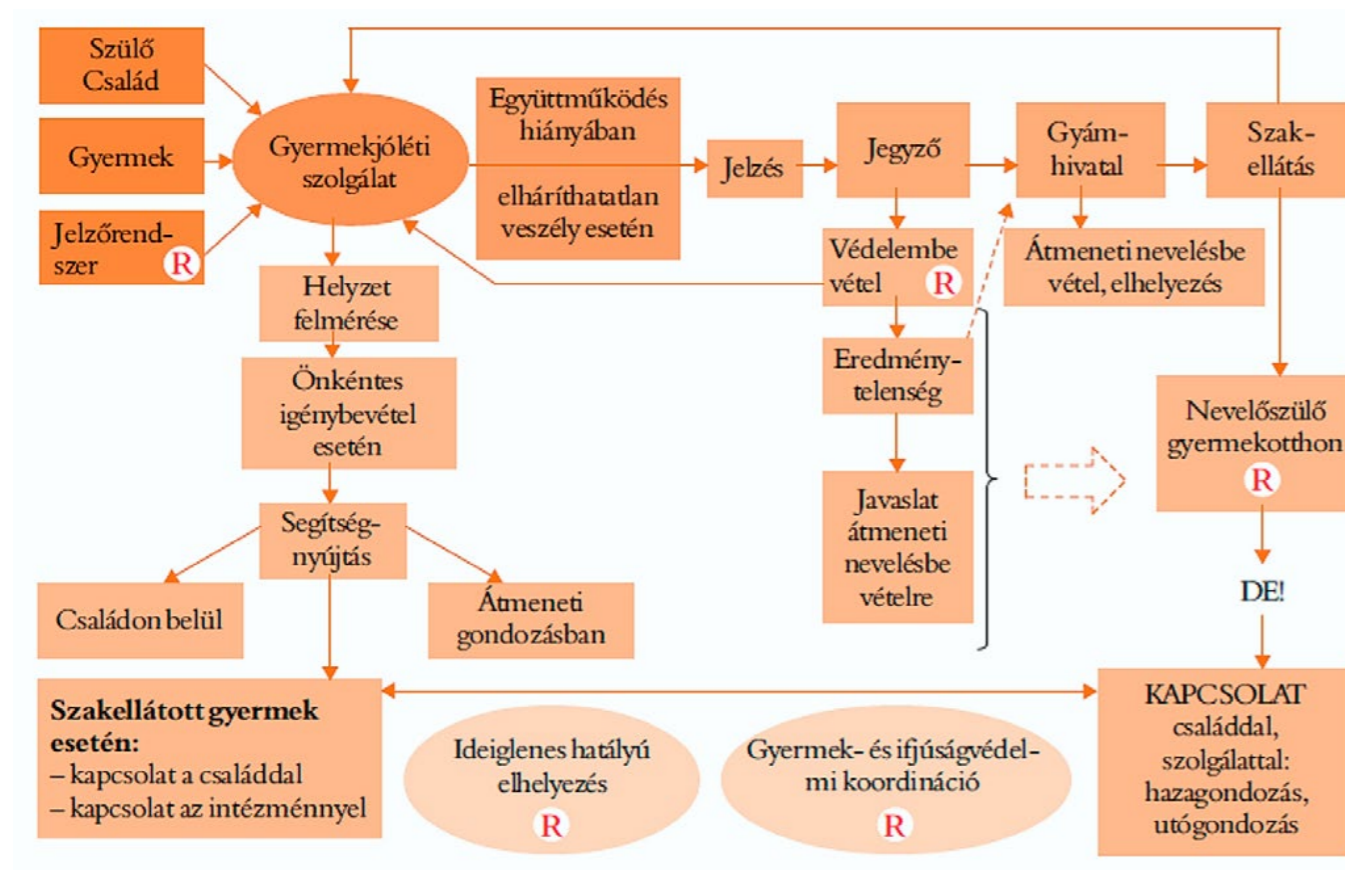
Szülő Család

Gyermek

Jelzőrendszer R

Gyermekjóléti szolgálat

Együttműködés hiányában

elháríthatatlan veszély esetén

Jelzés

Jegyző

Gyámhivatal

Szakellátás

Védelembe vétel R

Átmeneti nevelésbe vétel, elhelyezés

Helyzet felmérése

Önkéntes igénybevétel esetén

Eredménytelenség

Javaslat átmeneti nevelésbe vételre

Nevelőszülő gyermekotthon R

Segítségnyújtás

Családon belül

Átmeneti gondozásban

DE!

Szakellátott gyermek esetén:
– kapcsolat a családdal
– kapcsolat az intézménnyel

Ideiglenes hatályú elhelyezés R

Gyermek- és ifjúságvédelmi koordináció R

KAPCSOLAT családdal, szolgálattal: hazagondozás, utógondozás